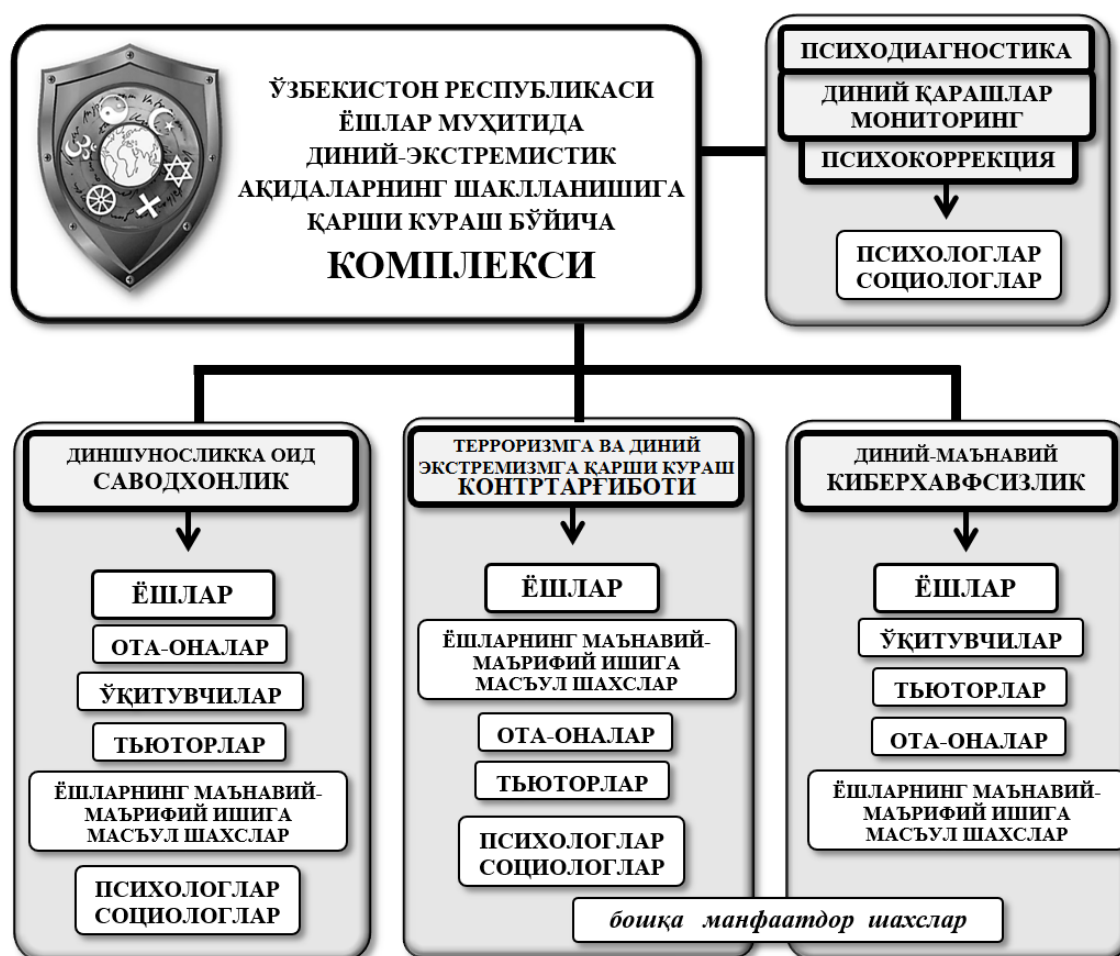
ЎЗБЕКИСТОН РЕСПУБЛИКАСИ ЁШЛАР МУҲИТИДА ДИНИЙ-ЭКСТРЕМИСТИК АҚИДАЛАРНИНГ ШАКЛЛАНИШИГА ҚАРШИ КУРАШ БЎЙИЧА КОМПЛЕКСИ

ПСИХОДИАГНОСТИКА
ДИНИЙ ҚАРАШЛАР МОНИТОРИНГ
ПСИХОКОРРЕКЦИЯ
ПСИХОЛОГЛАР СОЦИОЛОГЛАР

ДИНШУНОСЛИККА ОИД САВОДХОНЛИК
ЁШЛАР
ОТА-ОНАЛАР
ЎҚИТУВЧИЛАР
ТЬЮТОРЛАР
ЁШЛАРНИНГ МАЪНАВИЙ-МАЪРИФИЙ ИШИГА МАСЪУЛ ШАХСЛАР
ПСИХОЛОГЛАР СОЦИОЛОГЛАР

ТЕРРОРИЗМГА ВА ДИНИЙ ЭКСТРЕМИЗМГА ҚАРШИ КУРАШ КОНТРТАРҒИБОТИ
ЁШЛАР
ЁШЛАРНИНГ МАЪНАВИЙ-МАЪРИФИЙ ИШИГА МАСЪУЛ ШАХСЛАР
ОТА-ОНАЛАР
ТЬЮТОРЛАР
ПСИХОЛОГЛАР СОЦИОЛОГЛАР

ДИНИЙ-МАЪНАВИЙ КИБЕРХАВФСИЗЛИК
ЁШЛАР
ЎҚИТУВЧИЛАР
ТЬЮТОРЛАР
ОТА-ОНАЛАР
ЁШЛАРНИНГ МАЪНАВИЙ-МАЪРИФИЙ ИШИГА МАСЪУЛ ШАХСЛАР

бошқа манфаатдор шахслар